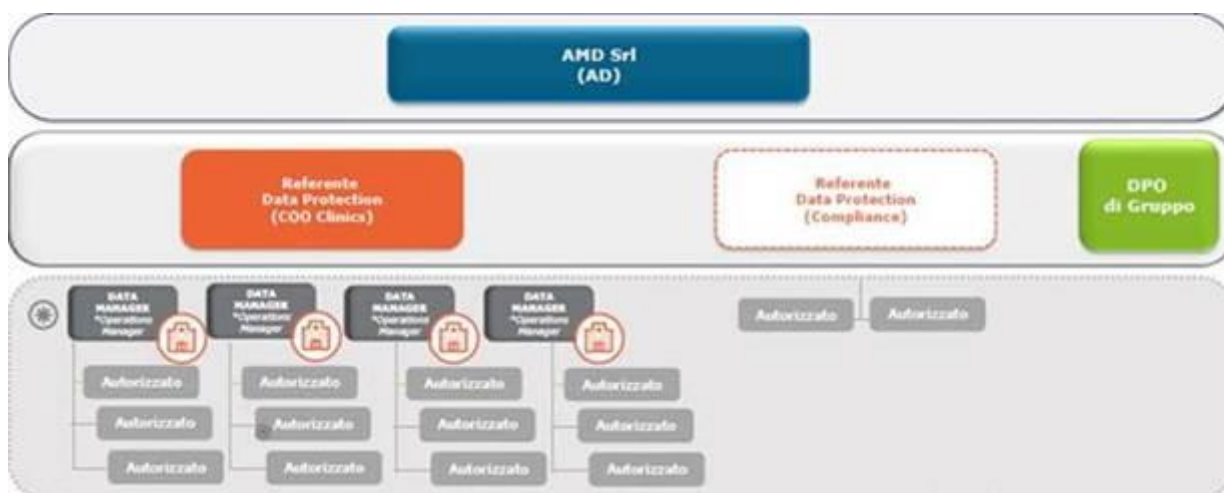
AMD Srl
(AD)

Referente
Data Protection
(COO Clinics)

Referente
Data Protection
(Compliance)

DPO
di Gruppo

DATA MANAGER
*Operations Manager

DATA MANAGER
*Operations Manager

DATA MANAGER
*Operations Manager

DATA MANAGER
*Operations Manager

Autorizzato

Autorizzato

Autorizzato

Autorizzato

Autorizzato

Autorizzato

Autorizzato

Autorizzato

Autorizzato

Autorizzato

Autorizzato

Autorizzato

Autorizzato

Autorizzato

Autorizzato

Autorizzato